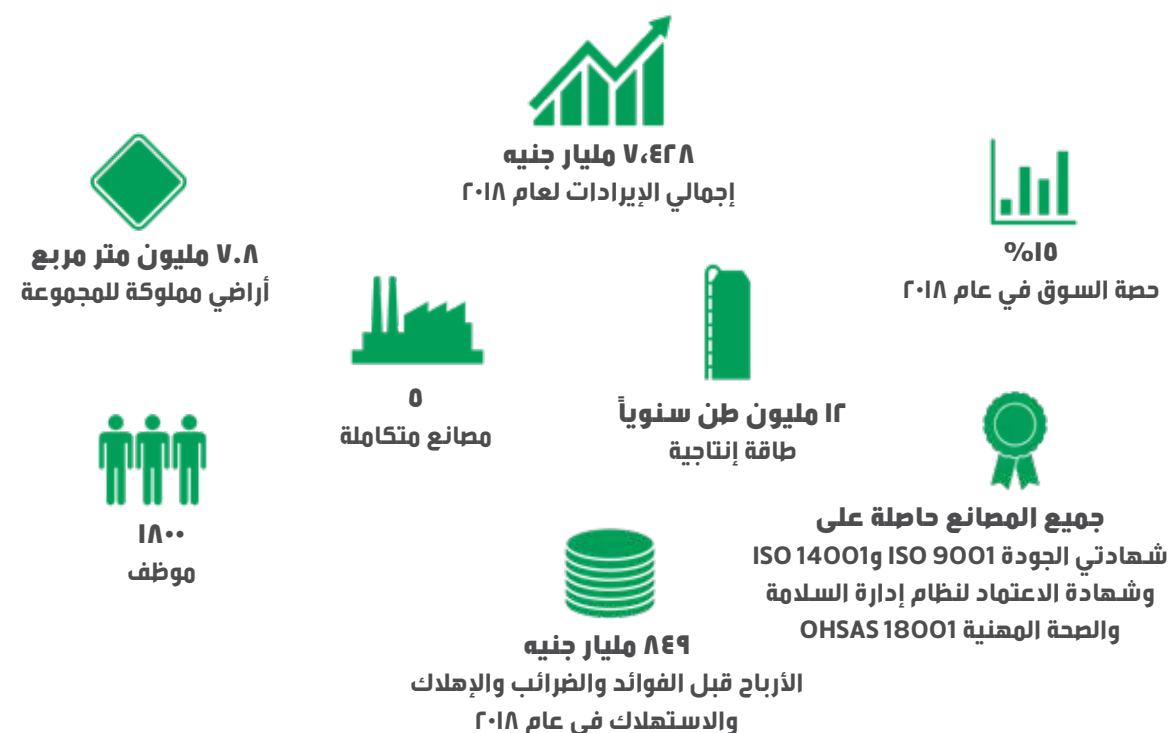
٧،٤٢٨ مليار جنيه
إجمالي الإيرادات لعام ٢٠١٨

٧.٨ مليون متر مربع
أراضي مملوكة للمجموعة

١٥%
حصة السوق في عام ٢٠١٨

٥
مصانع متكاملة

١٢ مليون طن سنوياً
طاقة إنتاجية

١٨٠٠
موظف

جميع المصانع حاصلة على
شهادتي الجودة ISO 9001 وISO 14001
وشهادة الاعتماد لنظام إدارة السلامة
والصحة المهنية OHSAS 18001

٨٤٩ مليار جنيه
الأرباح قبل الفوائد والضرائب والإهلاك
والاستهلاك في عام ٢٠١٨